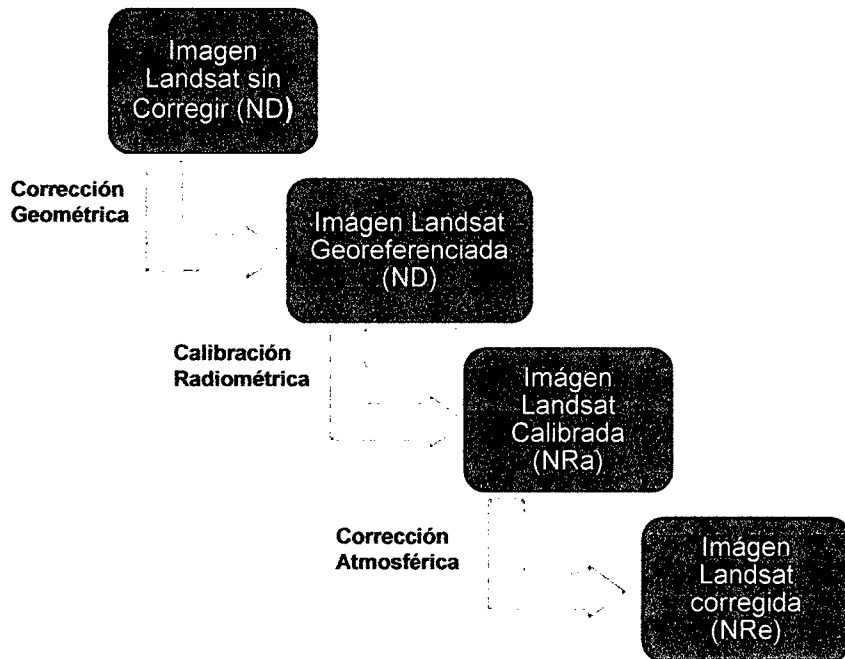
Imagen Landsat sin Corregir (ND)

Corrección Geométrica

Imágen Landsat Georeferenciada (ND)

Calibración Radiométrica

Imágen Landsat Calibrada (NRa)

Corrección Atmosférica

Imágen Landsat corregida (NRe)